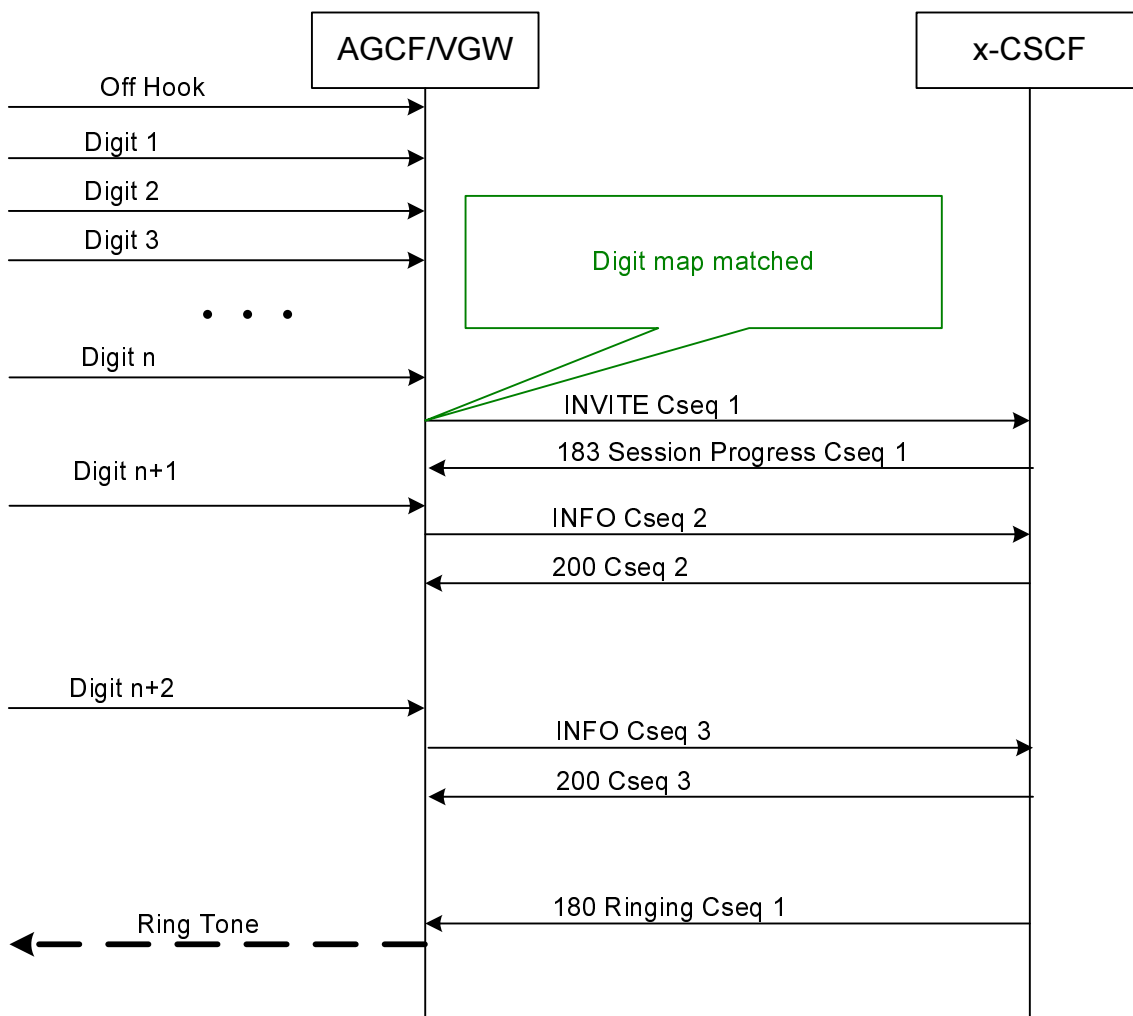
AGCF/VGW

x-CSCF

Off Hook

Digit 1

Digit 2

Digit 3

Digit map matched

• • •

Digit n

INVITE Cseq 1

183 Session Progress Cseq 1

Digit n+1

INFO Cseq 2

200 Cseq 2

Digit n+2

INFO Cseq 3

200 Cseq 3

180 Ringing Cseq 1

Ring Tone